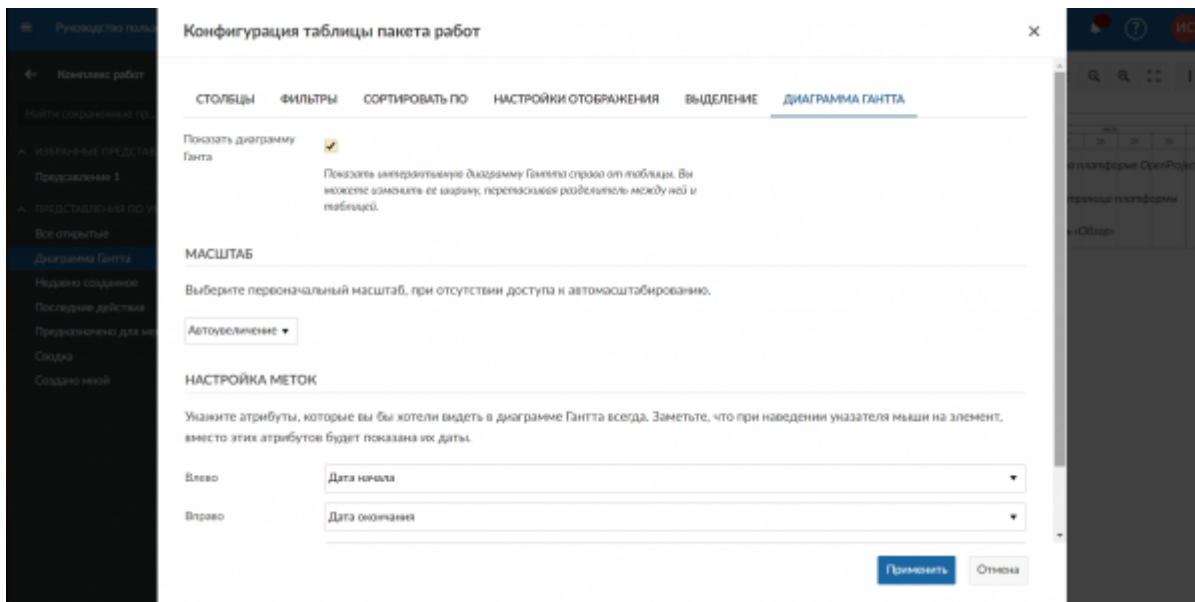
Руководство поль

Комплекс работ

Найти сохраненные пр...

ИЗБРАННЫЕ ПРЕДСТАВ

Представление 1

ПРЕДСТАВЛЕНИЯ ПО У

Все открытые

Диаграмма Ганта

Недавно созданное

Последние действия

Предназначено для ме

Сводка

Создано мной

Конфигурация таблицы пакета работ

×

СТОЛБЦЫ ФИЛЬТРЫ СОРТИРОВАТЬ ПО НАСТРОЙКИ ОТОБРАЖЕНИЯ ВЫДЕЛЕНИЕ ДИАГРАММА ГАНТТА

Показать диаграмму Гантта

Показать интерактивную диаграмму Гантта справа от таблицы. Вы можете изменить ее ширину, перетаскивая разделитель между ней и таблицей.

МАСШТАБ

Выберите первоначальный масштаб, при отсутствии доступа к автомасштабированию.

Автоувеличение ▾

НАСТРОЙКА МЕТОК

Укажите атрибуты, которые вы бы хотели видеть в диаграмме Гантта всегда. Заметьте, что при наведении указателя мыши на элемент, вместо этих атрибутов будет показана их даты.

Влево Дата начала

Вправо Дата окончания

Применить Отмена

платформе OpenProje

граница платформы

«Обзор»

ИС